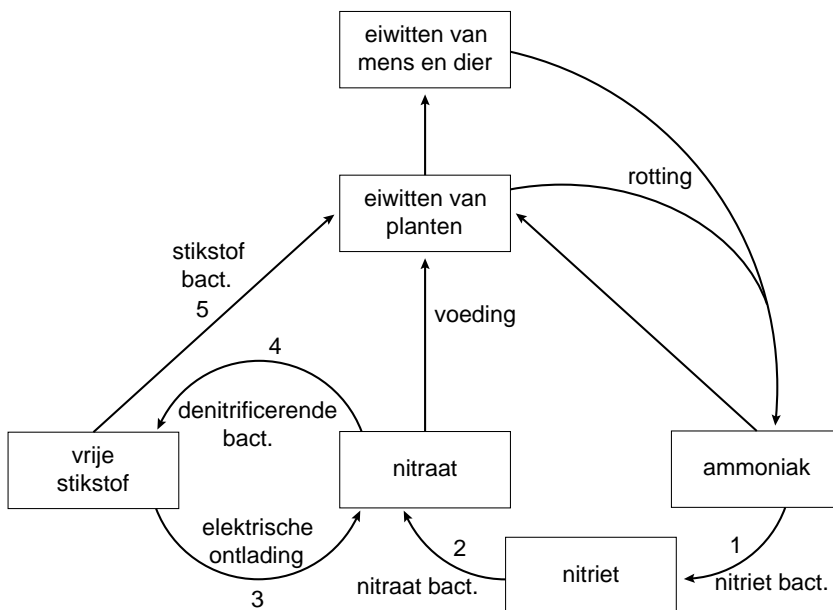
eiwitten van mens en dier

rotting

eiwitten van planten

stikstof bact.

5

voeding

4

denitrificerende bact.

vrije stikstof

nitraat

ammoniak

elektrische ontlading

2

1

nitraat bact.

nitriet

nitriet bact.

3